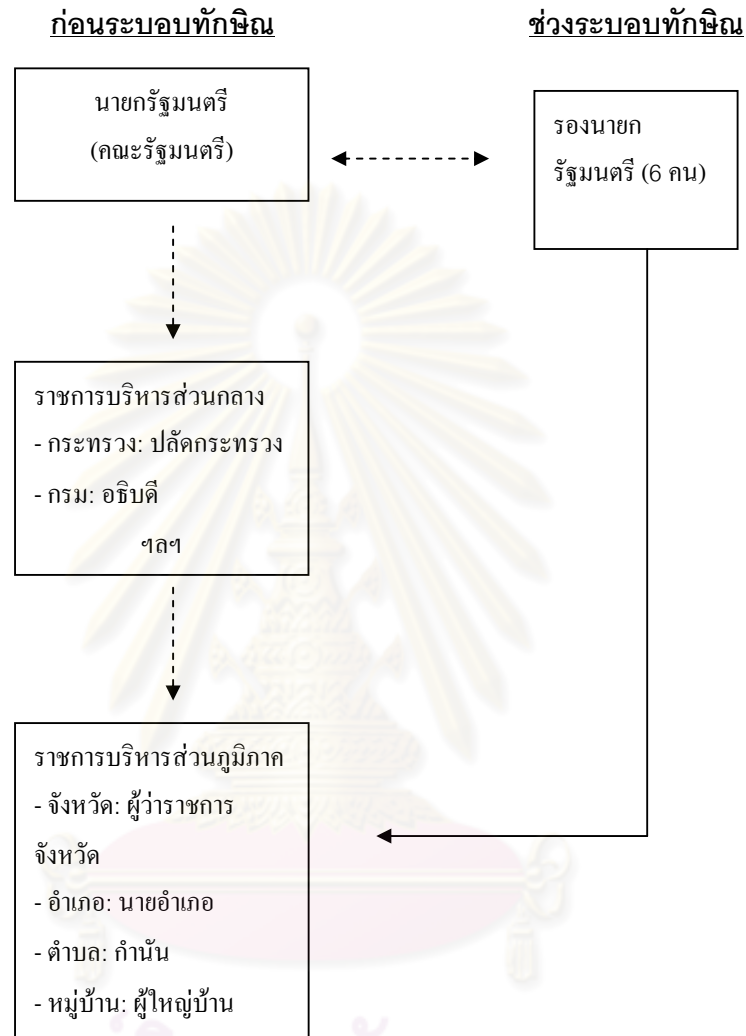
ก่อนระบอบทักษิณ

ช่วงระบอบทักษิณ

นายกรัฐมนตรี
(คณะรัฐมนตรี)

รองนายก
รัฐมนตรี (6 คน)

ราชการบริหารส่วนกลาง
- กระทรวง: ปลัดกระทรวง
- กรม: อธิบดี
ฯลฯ

ราชการบริหารส่วนภูมิภาค
- จังหวัด: ผู้ว่าราชการจังหวัด
- อำเภอ: นายอำเภอ
- ตำบล: กำนัน
- หมู่บ้าน: ผู้ใหญ่บ้าน